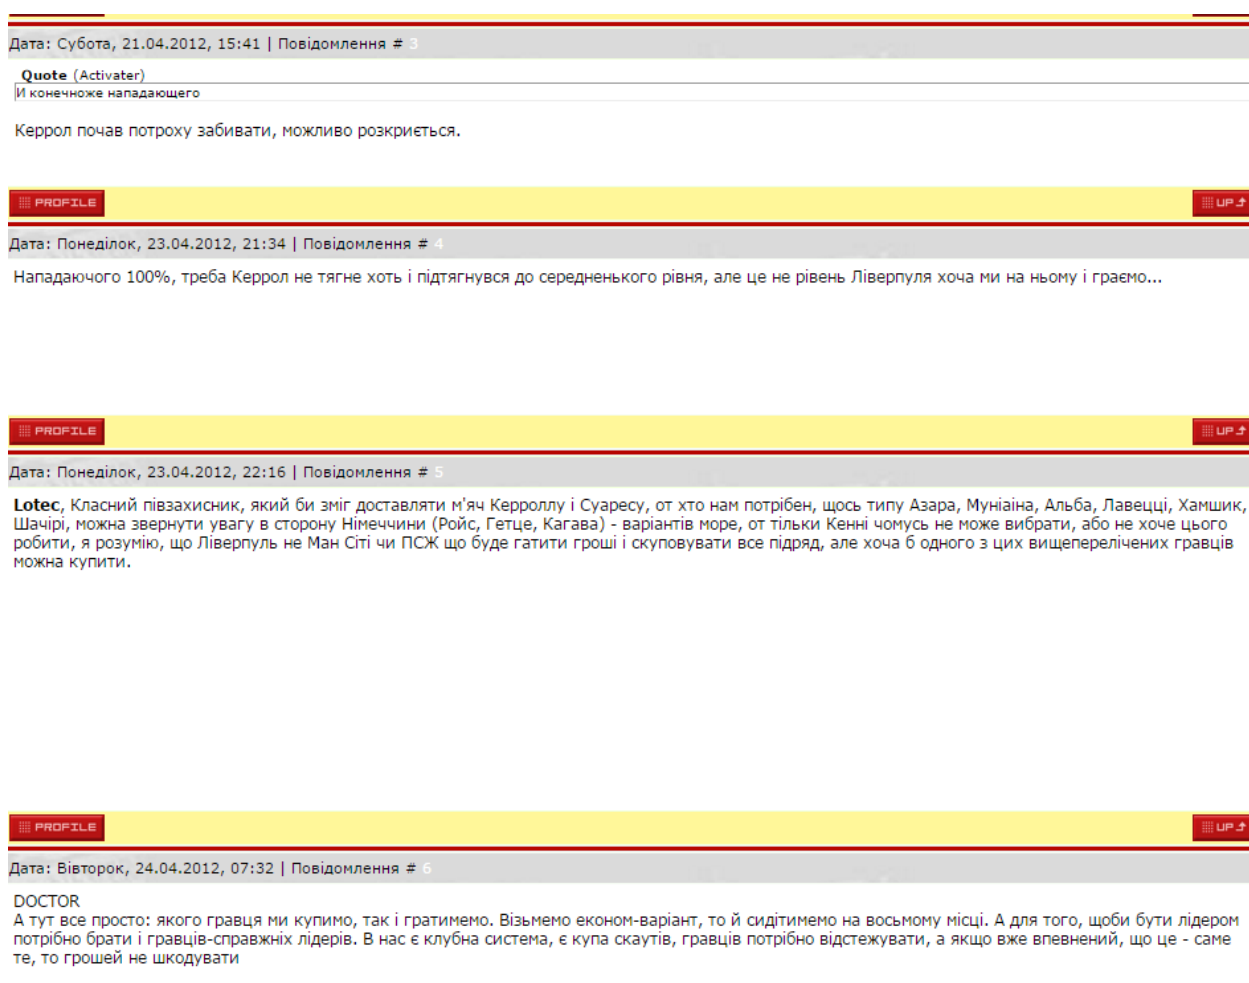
Дата: Субота, 21.04.2012, 15:41 | Повідомлення # 3

Quote (Activater)
И конечноже нападающего

Керрол почав потроху забивати, можливо розкриється.

PROFILE
UP

Дата: Понеділок, 23.04.2012, 21:34 | Повідомлення # 4

Нападаючого 100%, треба Керрол не тягне хоть і підтягнувся до середненького рівня, але це не рівень Ліверпуля хоча ми на ньому і граємо...

PROFILE
UP

Дата: Понеділок, 23.04.2012, 22:16 | Повідомлення # 5

Lotec, Класний півзахисник, який би зміг доставляти м'яч Керроллу і Суаресу, от хто нам потрібен, щось типу Азара, Муніаіна, Альба, Лавецці, Хамшик, Шачірі, можна звернути увагу в сторону Німеччини (Ройс, Гетце, Кагава) - варіантів море, от тільки Кенні чомусь не може вибрати, або не хоче цього робити, я розумію, що Ліверпуль не Ман Сіті чи ПСЖ що буде гатити гроші і скуповувати все підряд, але хоча б одного з цих вищеперелічених гравців можна купити.

PROFILE
UP

Дата: Вівторок, 24.04.2012, 07:32 | Повідомлення # 6

DOCTOR
А тут все просто: якого гравця ми купимо, так і гратимемо. Візьмемо економ-варіант, то й сидітимемо на восьмому місці. А для того, щоби бути лідером потрібно брати і гравців-справжніх лідерів. В нас є клубна система, є купа скаутів, гравців потрібно відстежувати, а якщо вже впевнений, що це - саме те, то грошей не шкодувати